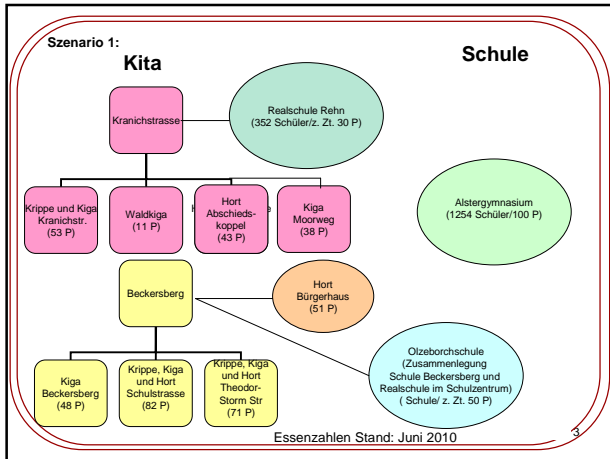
Szenario 1:

Kita

Schule

Kranichstrasse

Realschule Rehn (352 Schüler/z. Zt. 30 P)

Krippe und Kiga Kranichstr. (53 P)

Waldkiga (11 P)

Hort Abschieds-koppel (43 P)

Kiga Moorweg (38 P)

Alstergymnasium (1254 Schüler/100 P)

Beckersberg

Hort Bürgerhaus (51 P)

Kiga Beckersberg (48 P)

Krippe, Kiga und Hort Schulstrasse (82 P)

Krippe, Kiga und Hort Theodor-Storm Str (71 P)

Olzeborchschule (Zusammenlegung Schule Beckersberg und Realschule im Schulzentrum) ( Schule/ z. Zt. 50 P)

Essenzahlen Stand: Juni 2010

3